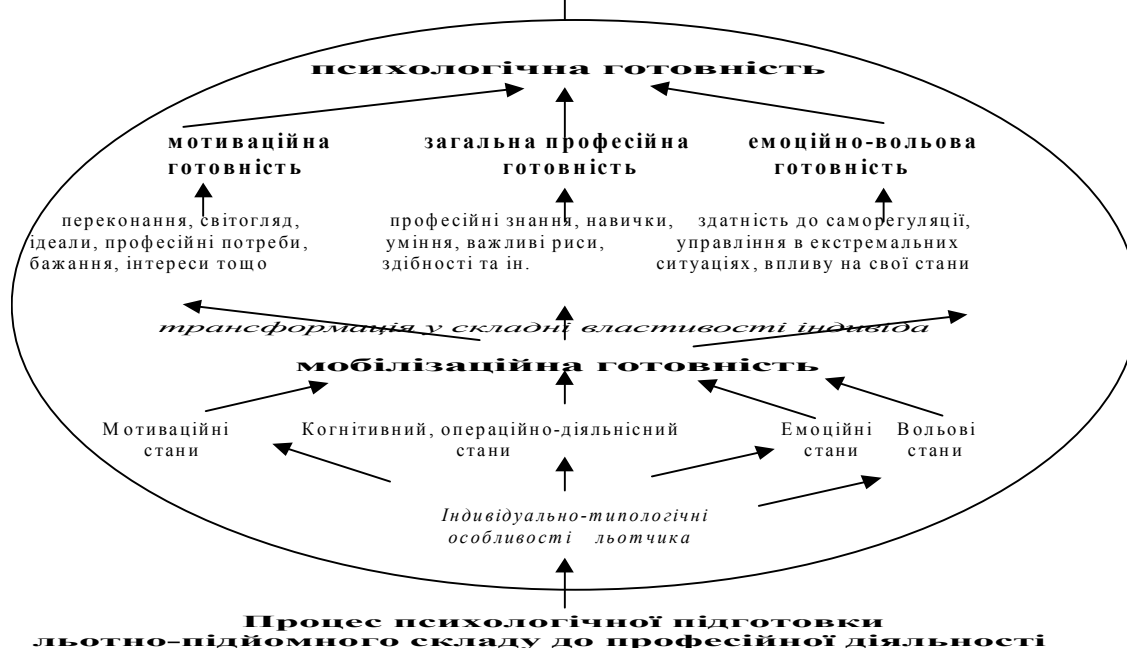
психологічна готовність

мотиваційна готовність

загальна професійна готовність

емоційно-вольова готовність

переконання, світогляд, ідеали, професійні потреби, бажання, інтереси тощо

професійні знання, навички, уміння, важливі риси, здібності та ін.

здатність до саморегуляції, управління в екстремальних ситуаціях, впливу на свої стани

трансформація у складні властивості індивіда

мобілізаційна готовність

Мотиваційні стани

Когнітивний, операційно-діяльнісний стани

Емоційні стани

Вольові стани

Індивідуально-типологічні особливості льотчика

Процес психологічної підготовки льотно-підйомного складу до професійної діяльності